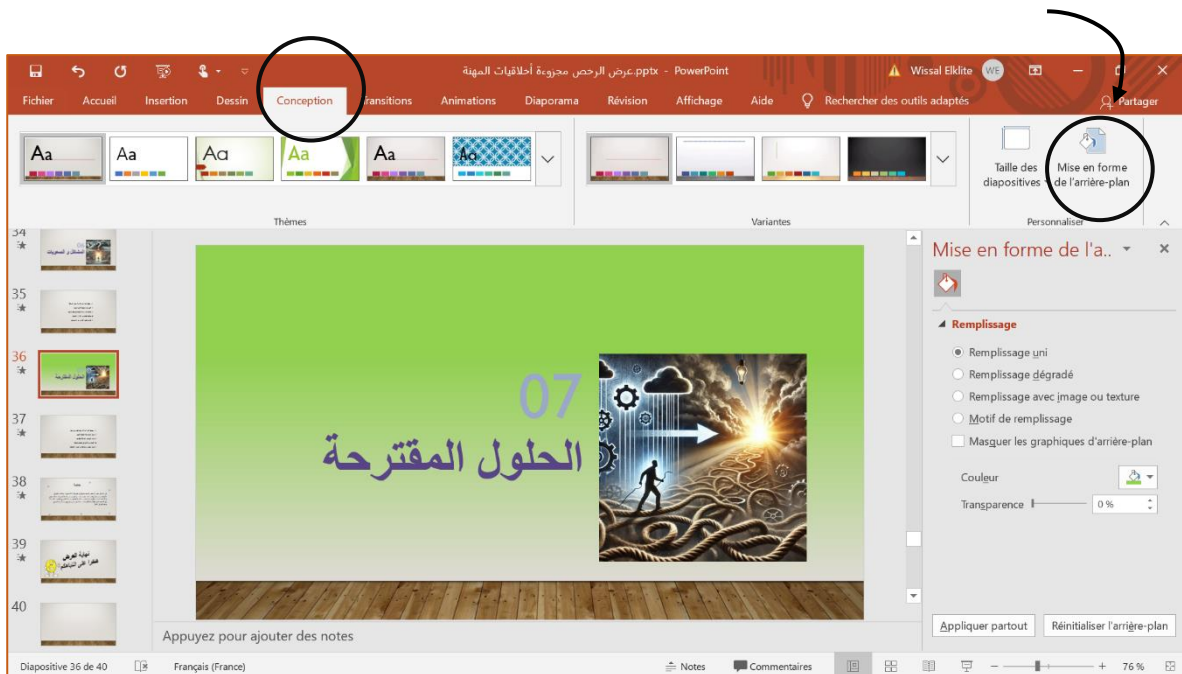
عرض الرحص مجروءة أخلاقيات المهنة.pptx - PowerPoint
Wissal Elklite WE

Fichier Accueil Insertion Dessin Conception Transitions Animations Diaporama Révision Affichage Aide Rechercher des outils adaptés Partager

Aa Aa Aa Aa Aa Aa
Thèmes
Variantes
Taille des diapositives
Mise en forme de l'arrière-plan
Personnaliser

34
35
36
37
38
39
40

07
الحلول المقترحة

Mise en forme de l'a..
Remplissage
Remplissage uni
Remplissage dégradé
Remplissage avec image ou texture
Motif de remplissage
Masquer les graphiques d'arrière-plan
Couleur
Transparence 0 %
Appliquer partout
Réinitialiser l'arrière-plan

Appuyez pour ajouter des notes

Diapositive 36 de 40 Français (France) Notes Commentaires 76 %